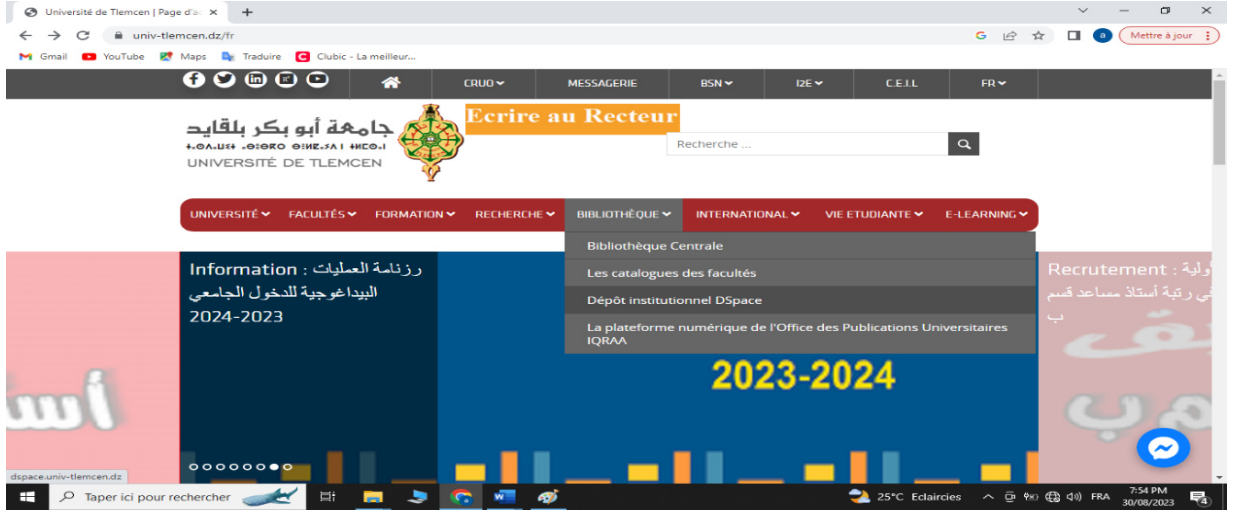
Université de Tlemcen | Page d'a ×  +

univ-tlemcen.dz/fr

Mettre à jour

Gmail  YouTube  Maps  Traduire  Clubic - La meilleur...

CRUO  MESSAGERIE  BSN  I2E  C.E.I.L  FR

Ecrire au Recteur

جامعة أبو بكر بلقايد
ⵜⴰⵙⴷⴰⵡⵉⵜ ⵏ ⴰⴱⵓ ⴱⴽⵔ ⴱⵍⵇⴰⵢⴷ
UNIVERSITÉ DE TLEMCEN

Recherche ...

UNIVERSITÉ  FACULTÉS  FORMATION  RECHERCHE  BIBLIOTHÈQUE  INTERNATIONAL  VIE ETUDIANTE  E-LEARNING

Bibliothèque Centrale
Les catalogues des facultés
Dépôt institutionnel DSpace
La plateforme numérique de l'Office des Publications Universitaires IQRAA

Information : رزنامة العمليات البيداغوجية للدخول الجامعي 2024-2023

2023-2024

Recrutement : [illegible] في رتبة أستاذ مساعد قسم ب

dspace.univ-tlemcen.dz

Taper ici pour rechercher

25°C Eclaircies  FRA  7:54 PM 30/08/2023